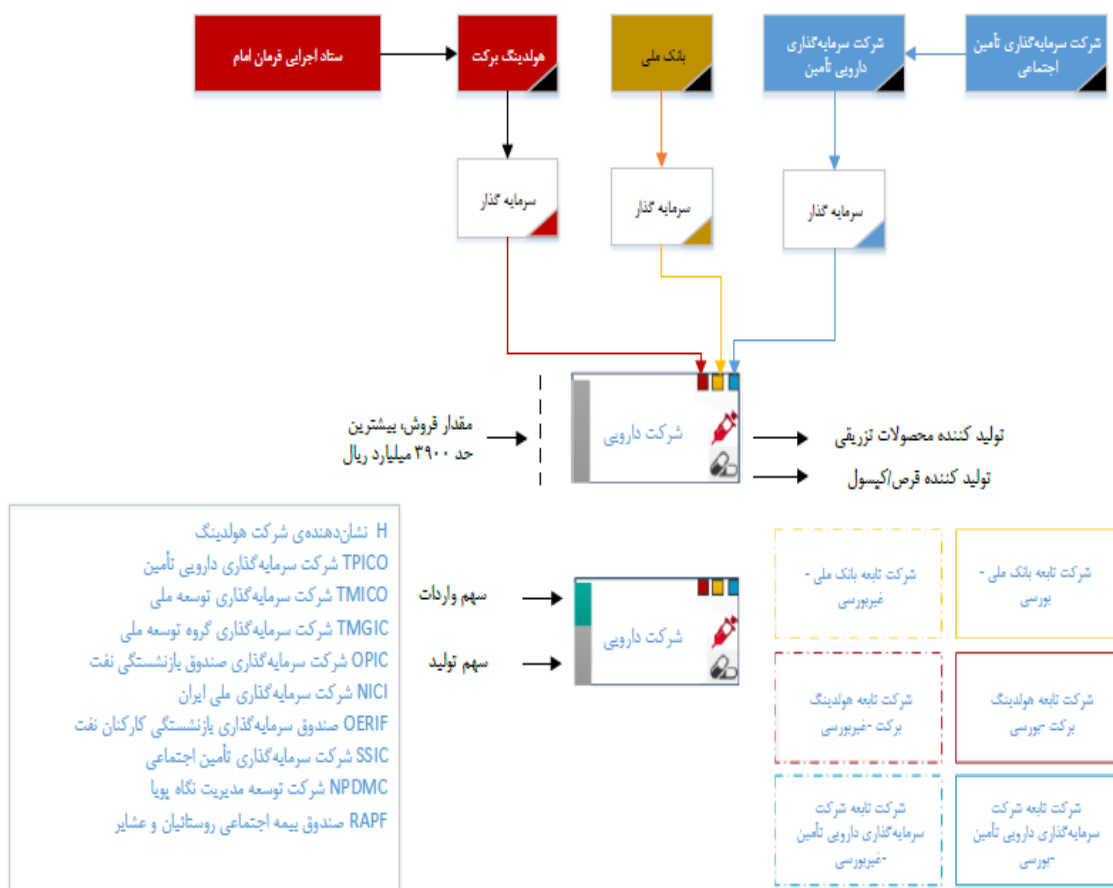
شرکت سرمایه‌گذاری تأمین اجتماعی

شرکت سرمایه‌گذاری دارویی تأمین

بانک ملی

هولدینگ برکت

ستاد اجرایی فرمان امام

سرمایه گذار

سرمایه گذار

سرمایه گذار

مقدار فروش، بیشترین حد ۳۹۰۰ میلیارد ریال

شرکت دارویی

تولید کننده محصولات تزریقی

تولید کننده قرص/کپسول

H نشان‌دهنده‌ی شرکت هولدینگ
TPICO شرکت سرمایه‌گذاری دارویی تأمین
TMICO شرکت سرمایه‌گذاری توسعه ملی
TMGIC شرکت سرمایه‌گذاری گروه توسعه ملی
OPIC شرکت سرمایه‌گذاری صندوق بازنشستگی نفت
NICI شرکت سرمایه‌گذاری ملی ایران
OERIF صندوق سرمایه‌گذاری بازنشستگی کارکنان نفت
SSIC شرکت سرمایه‌گذاری تأمین اجتماعی
NPDMC شرکت توسعه مدیریت نگاه پویا
RAPF صندوق بیمه اجتماعی روستائیان و عشایر

سهم واردات

سهم تولید

شرکت دارویی

شرکت تابعه بانک ملی - غیربورسی

شرکت تابعه بانک ملی - بورسی

شرکت تابعه هولدینگ برکت -غیربورسی

شرکت تابعه هولدینگ برکت -بورسی

شرکت تابعه شرکت سرمایه‌گذاری دارویی تأمین -غیربورسی

شرکت تابعه شرکت سرمایه‌گذاری دارویی تأمین -بورسی